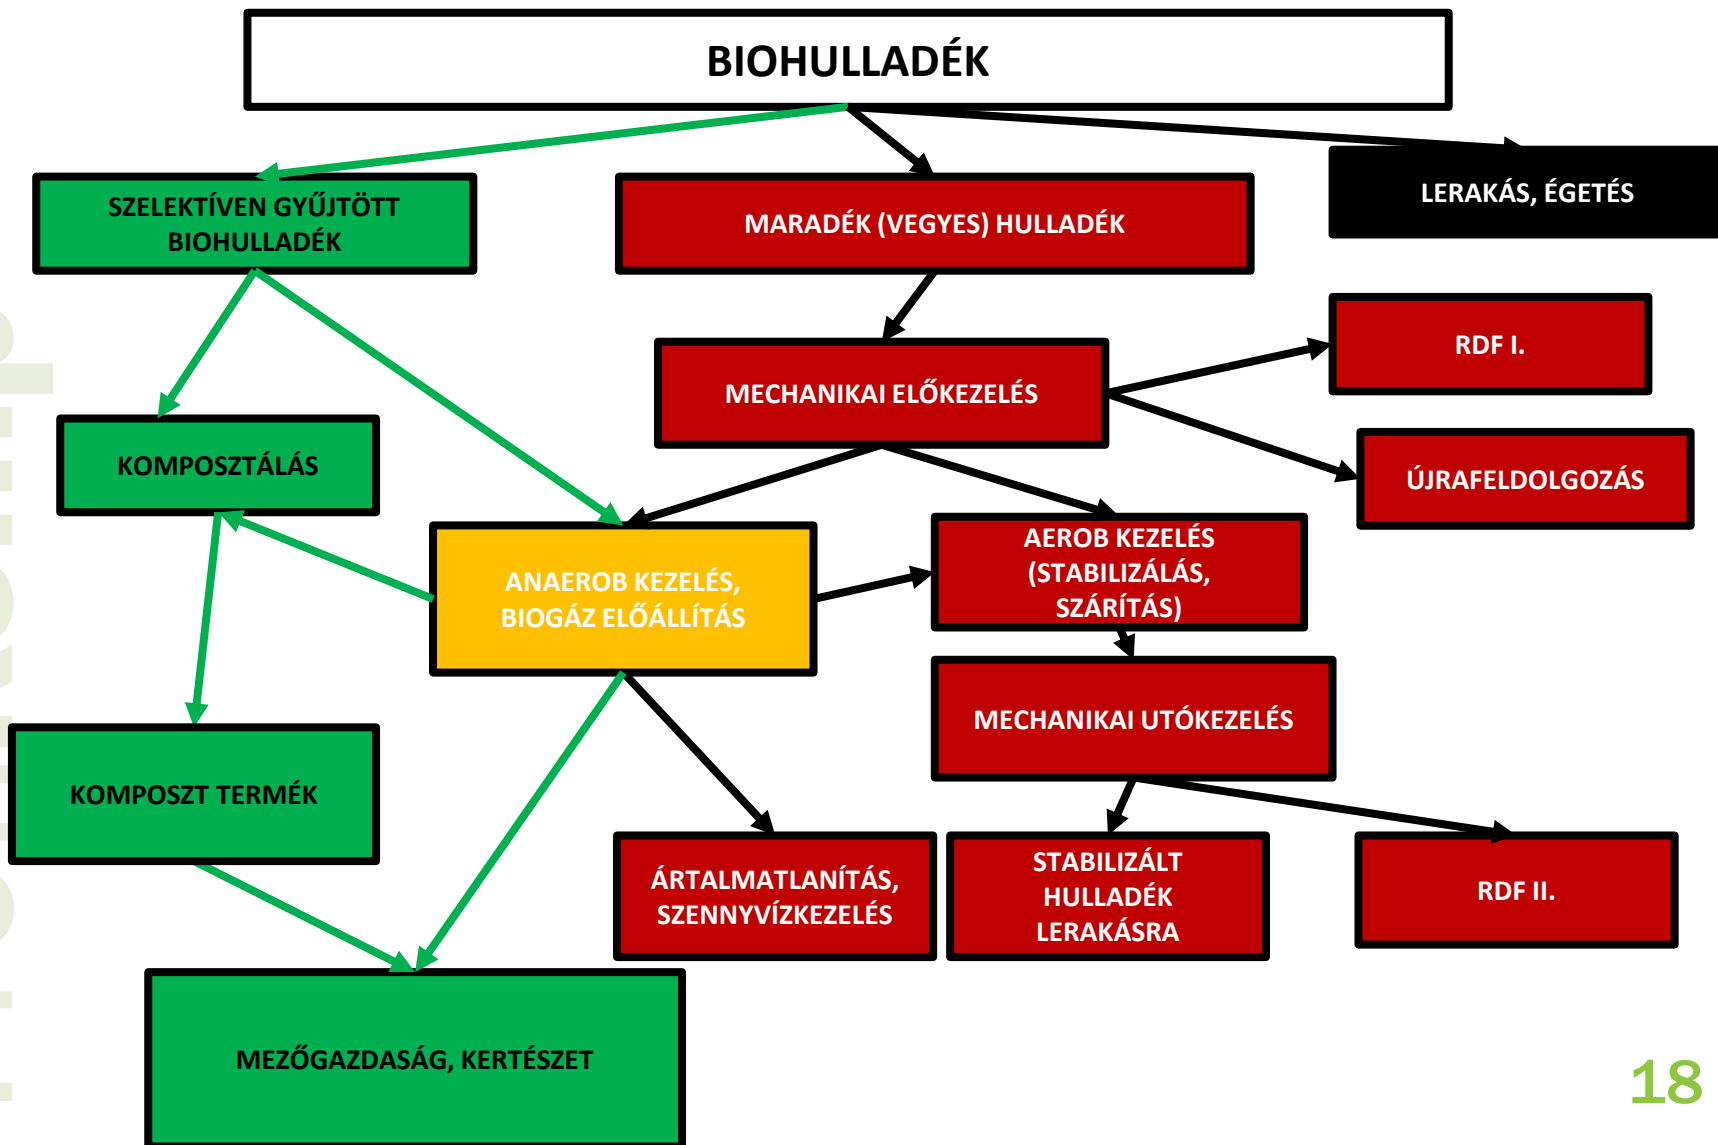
BIOHULLADÉK

SZELEKTÍVEN GYŰJTÖTT BIOHULLADÉK

MARADÉK (VEGYES) HULLADÉK

LERAKÁS, ÉGETÉS

RDF I.

MECHANIKAI ELŐKEZELÉS

KOMPOSZTÁLÁS

ÚJRAFELDOLGOZÁS

AEROB KEZELÉS (STABILIZÁLÁS, SZÁRÍTÁS)

ANAEROB KEZELÉS, BIOGÁZ ELŐÁLLÍTÁS

MECHANIKAI UTÓKEZELÉS

KOMPOSZT TERMÉK

ÁRTALMATLANÍTÁS, SZENNYVÍZKEZELÉS

STABILIZÁLT HULLADÉK LERAKÁSRA

RDF II.

MEZŐGAZDASÁG, KERTÉSZET

18